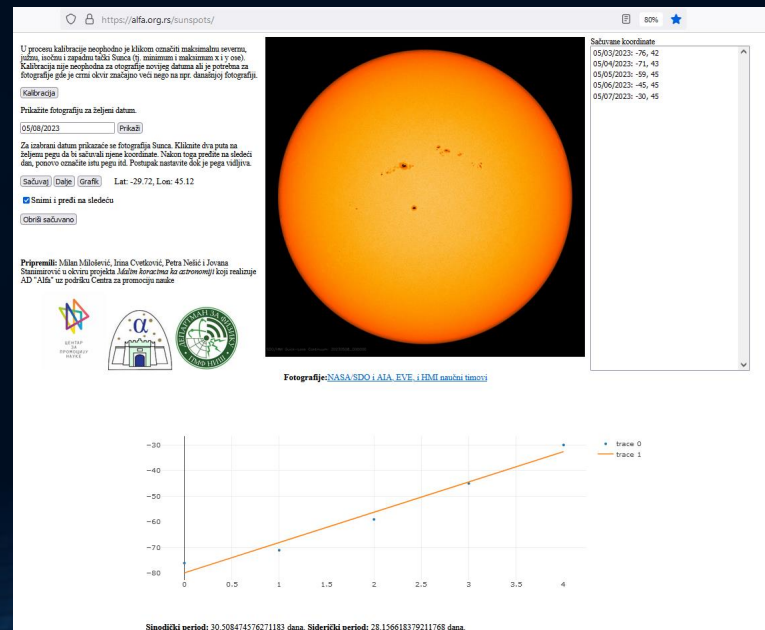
https://alfa.org.rs/sunspots/

80%

U procesu kalibracije neophodno je klikom označiti maksimalnu severnu, južnu, istočnu i zapadnu tačku Sunca (tj. minimum i maksimum x i y ose). Kalibracija nije neophodna za otografije novijeg datuma ali je potrebna za fotografije gde je crni okvir značajno veći nego na npr. današnjoj fotografiji.

Kalibracija

Prikažite fotografiju za željeni datum.

05/08/2023 Prikaži

Za izabrani datum prikazaće se fotografija Sunca. Kliknite dva puta na željenu pegu da bi sačuvali njene koordinate. Nakon toga pređite na sledeći dan, ponovo označite istu pegu itd. Postupak nastavite dok je pega vidljiva.

Sačuvaj Dalje Grafik Lat: -29.72, Lon: 45.12

Snimi i pređi na sledeću

Obriši sačuvano

Pripremili: Milan Milošević, Irina Cvetković, Petra Nešić i Jovana Stanimirović u okviru projekta Malim koracima ka astronomiji koji realizuje AD "Alfa" uz podršku Centra za promociju nauke

ЦЕНТАР ЗА ПРОМОЦИЈУ НАУКЕ

α

Sačuvane koordinate
05/03/2023: -76, 42
05/04/2023: -71, 43
05/05/2023: -59, 45
05/06/2023: -45, 45
05/07/2023: -30, 45

Fotografije:NASA/SDO i AIA, EVE, i HMI naučni timovi

trace 0
trace 1

-30
-40
-50
-60
-70
-80

0 0.5 1 1.5 2 2.5 3 3.5 4

Sinodički period: 30.508474576271183 dana. Siderički period: 28.156618379211768 dana.